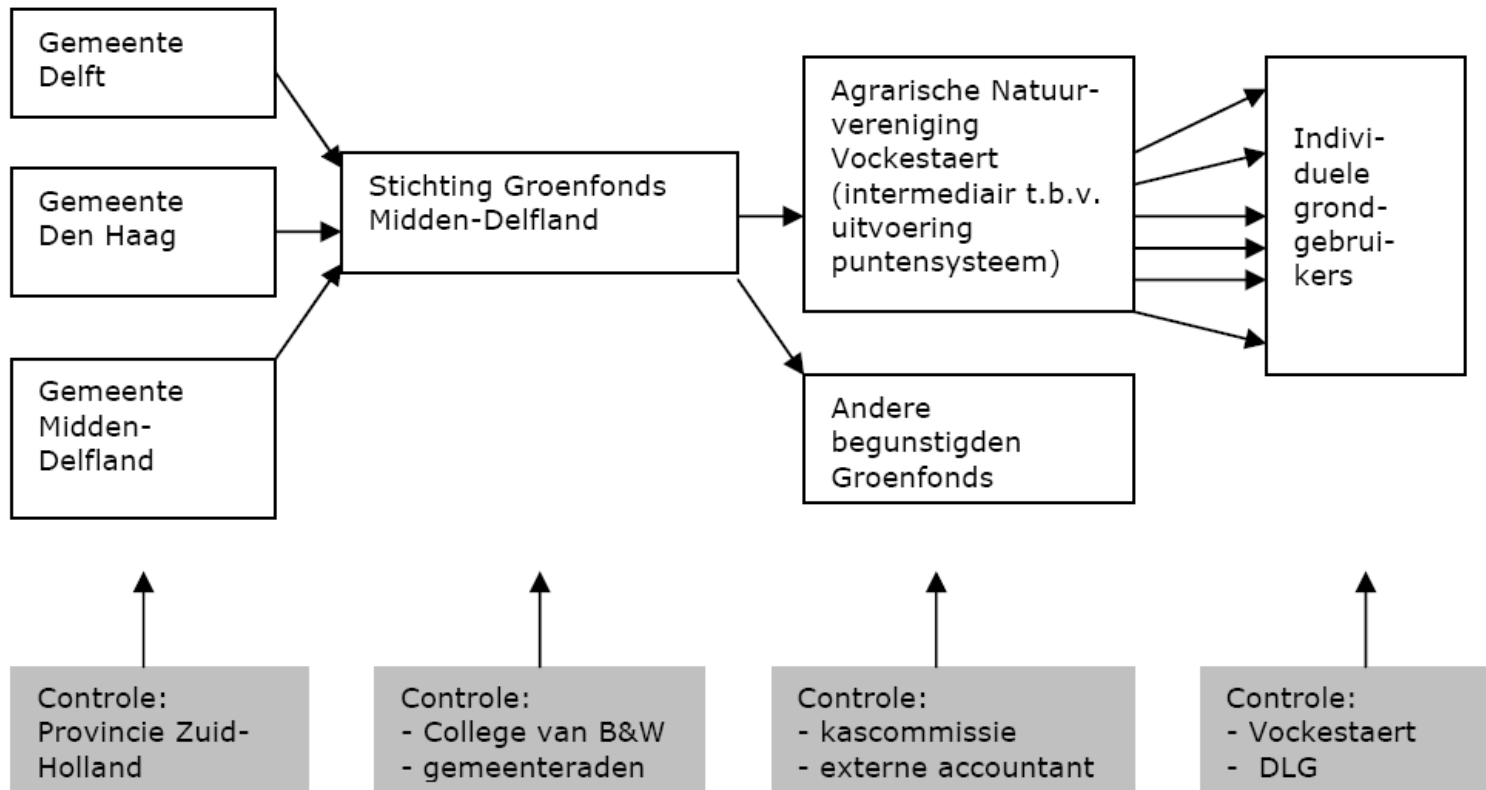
Gemeente Delft

Gemeente Den Haag

Gemeente Midden-Delfland

Stichting Groenfonds Midden-Delfland

Agrarische Natuurvereniging Vockestaert (intermediair t.b.v. uitvoering puntensysteem)

Andere begunstigden Groenfonds

Individuele grondgebruikers

Controle:
Provincie Zuid-Holland

Controle:
- College van B&W
- gemeenteraden

Controle:
- kascommissie
- externe accountant

Controle:
- Vockestaert
- DLG